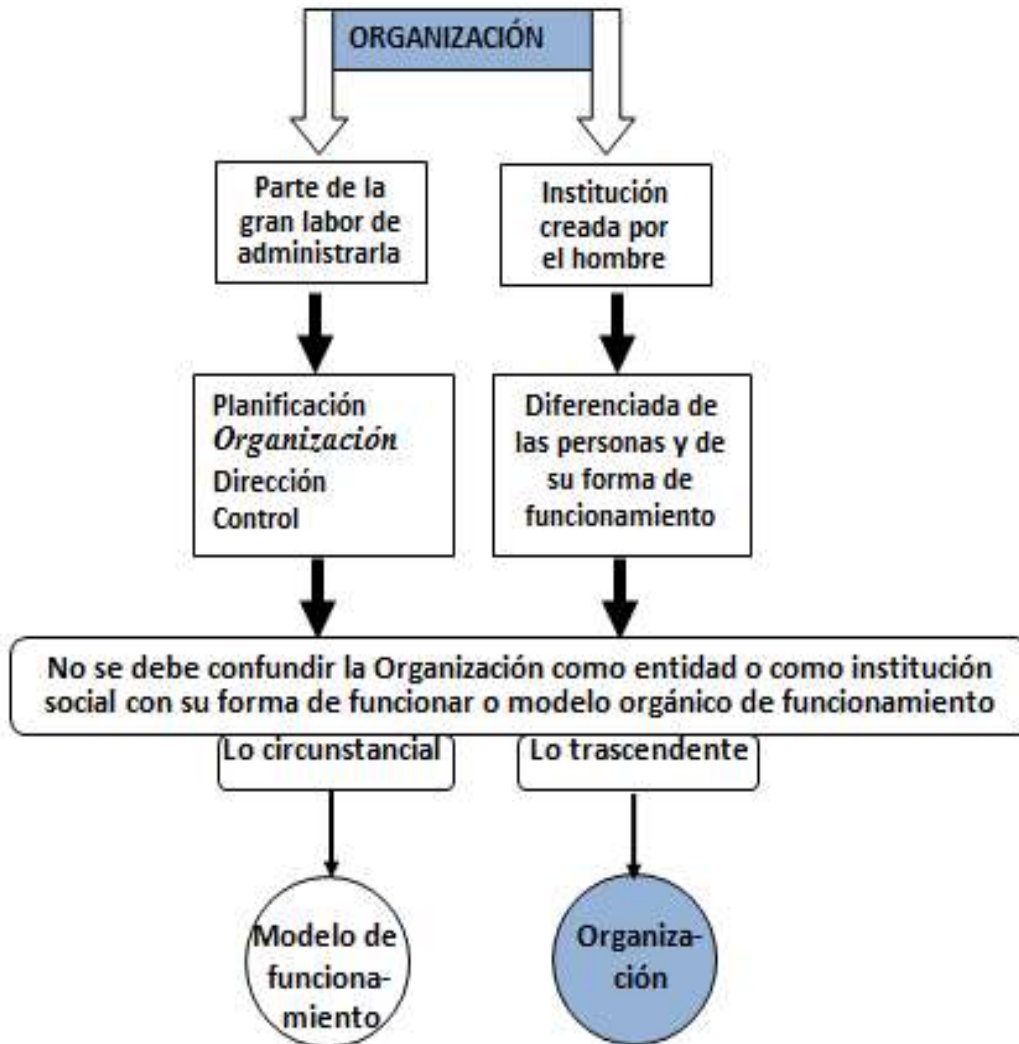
ORGANIZACIÓN

Parte de la gran labor de administrarla

Institución creada por el hombre

Planificación
Organización
Dirección
Control

Diferenciada de las personas y de su forma de funcionamiento

No se debe confundir la Organización como entidad o como institución social con su forma de funcionar o modelo orgánico de funcionamiento

Lo circunstancial

Lo trascendente

Modelo de funcionamiento

Organización